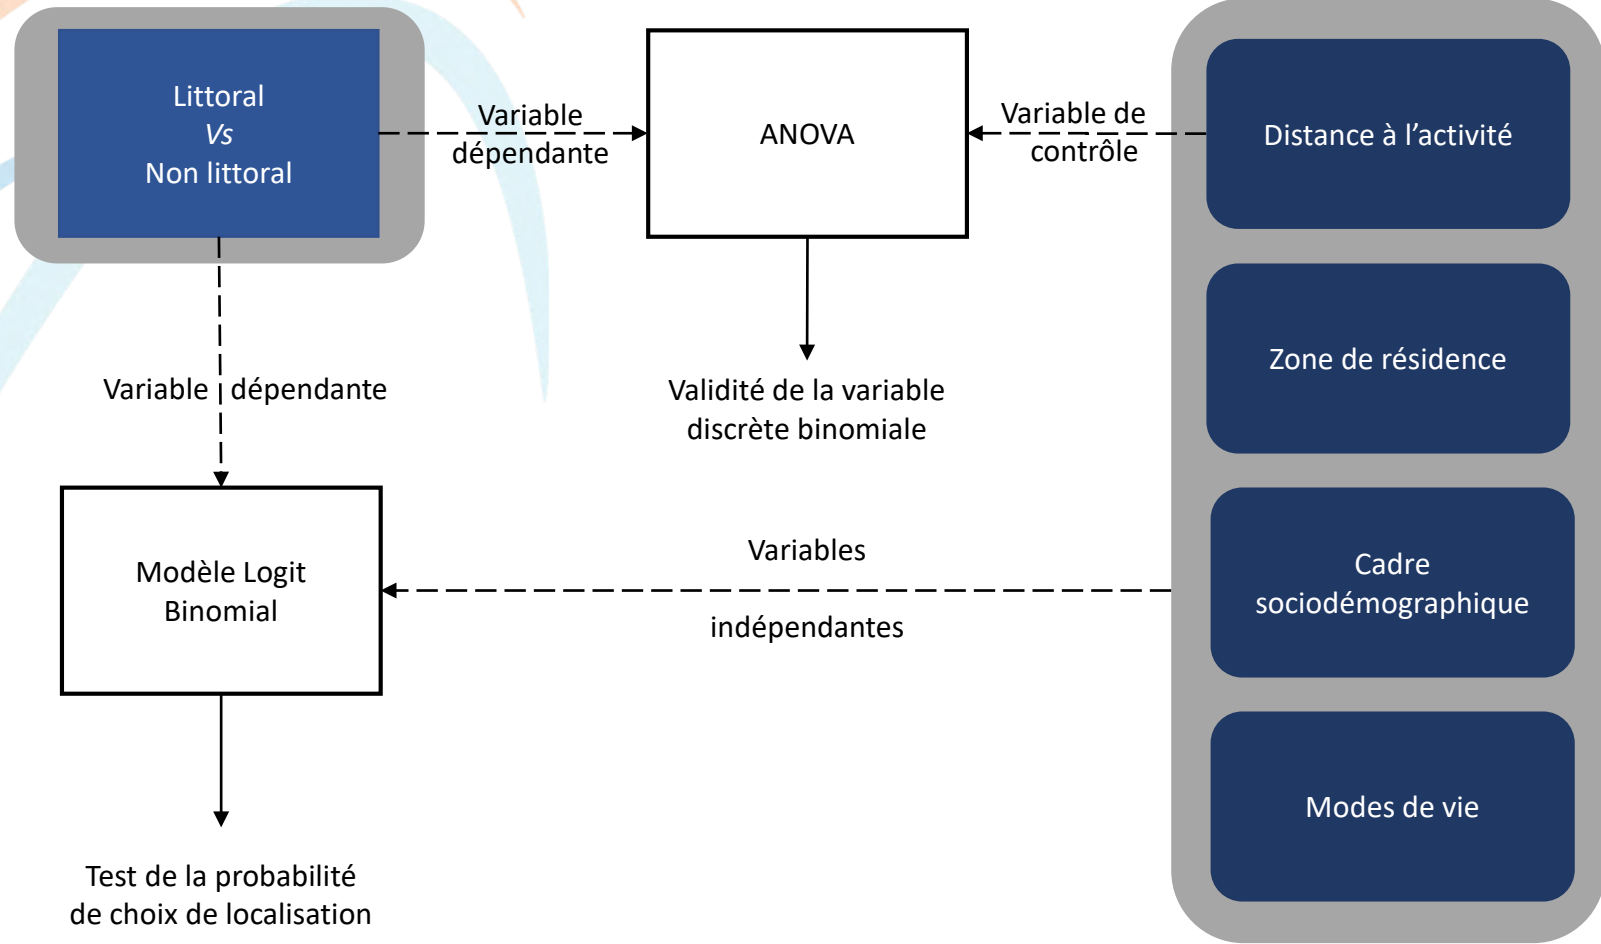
Littoral
Vs
Non littoral

Variable dépendante

ANOVA

Variable de contrôle

Distance à l'activité

Zone de résidence

Cadre sociodémographique

Modes de vie

Variable dépendante

Validité de la variable discrète binomiale

Modèle Logit Binomial

Variables

indépendantes

Test de la probabilité de choix de localisation